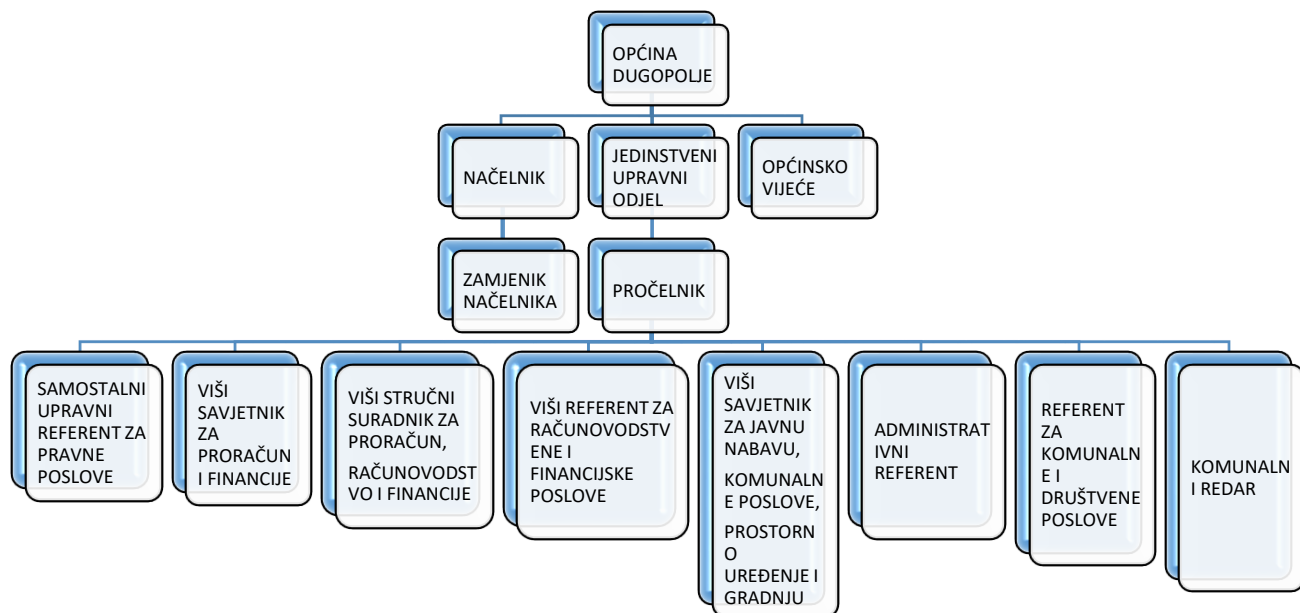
OPĆINA DUGOPOLJE

NAČELNIK

JEDINSTVENI UPRAVNI ODJEL

OPĆINSKO VIJEĆE

ZAMJENIK NAČELNIKA

PROČELNIK

SAMOSTALNI UPRAVNI REFERENT ZA PRAVNE POSLOVE

VIŠI SAVJETNIK ZA PRORAČUN I FINANCIJE

VIŠI STRUČNI SURADNIK ZA PRORAČUN,

RAČUNOVODSTVO I FINANCIJE

VIŠI REFERENT ZA RAČUNOVODSTVENE I FINANCIJSKE POSLOVE

VIŠI SAVJETNIK ZA JAVNU NABAVU,

KOMUNALNE POSLOVE,

PROSTORNO UREĐENJE I GRADNJU

ADMINISTRATIVNI REFERENT

REFERENT ZA KOMUNALNE I DRUŠTVENE POSLOVE

KOMUNALNI REDAR